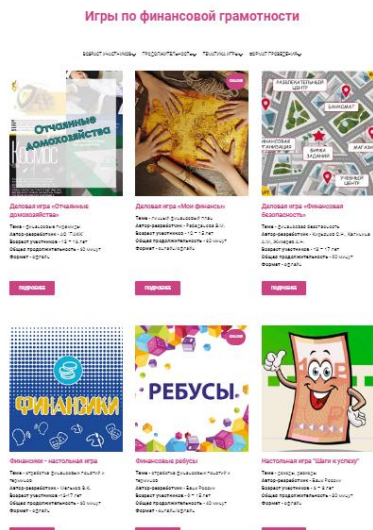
Игры по финансовой грамотности

Возраст участников | Продолжительность | Тематика игры | Формат проведения

Отчаянные домохозяйства

Деловая игра «Отчаянные домохозяйства»

Тема – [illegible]
Автор-разработчик – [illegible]
Возраст участников – 12 – 18 лет
Общая продолжительность – 60 минут
Формат – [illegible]

Подробнее

Деловая игра «Мои финансы»

Тема – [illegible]
Автор-разработчик – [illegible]
Возраст участников – 10 – 12 лет
Общая продолжительность – 60 минут
Формат – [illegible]

Подробнее

Развлекательный центр
Банкомат
Магазин
Бизнес центр
Торговый центр

Деловая игра «Финансовая безопасность»

Тема – финансовая безопасность
Автор-разработчик – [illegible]
Возраст участников – 12 – 17 лет
Общая продолжительность – 90 минут
Формат – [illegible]

Подробнее

ФИНАНСИКИ

Финансики – настольная игра

Тема – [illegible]
Автор-разработчик – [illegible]
Возраст участников – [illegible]
Общая продолжительность – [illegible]
Формат – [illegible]

РЕБУСЫ

Финансовые ребусы

Тема – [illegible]
Автор-разработчик – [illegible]
Возраст участников – 6 – 12 лет
Общая продолжительность – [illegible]
Формат – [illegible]

Настольная игра "Шаги к успеху"

Тема – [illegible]
Автор-разработчик – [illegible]
Возраст участников – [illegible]
Общая продолжительность – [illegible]
Формат – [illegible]